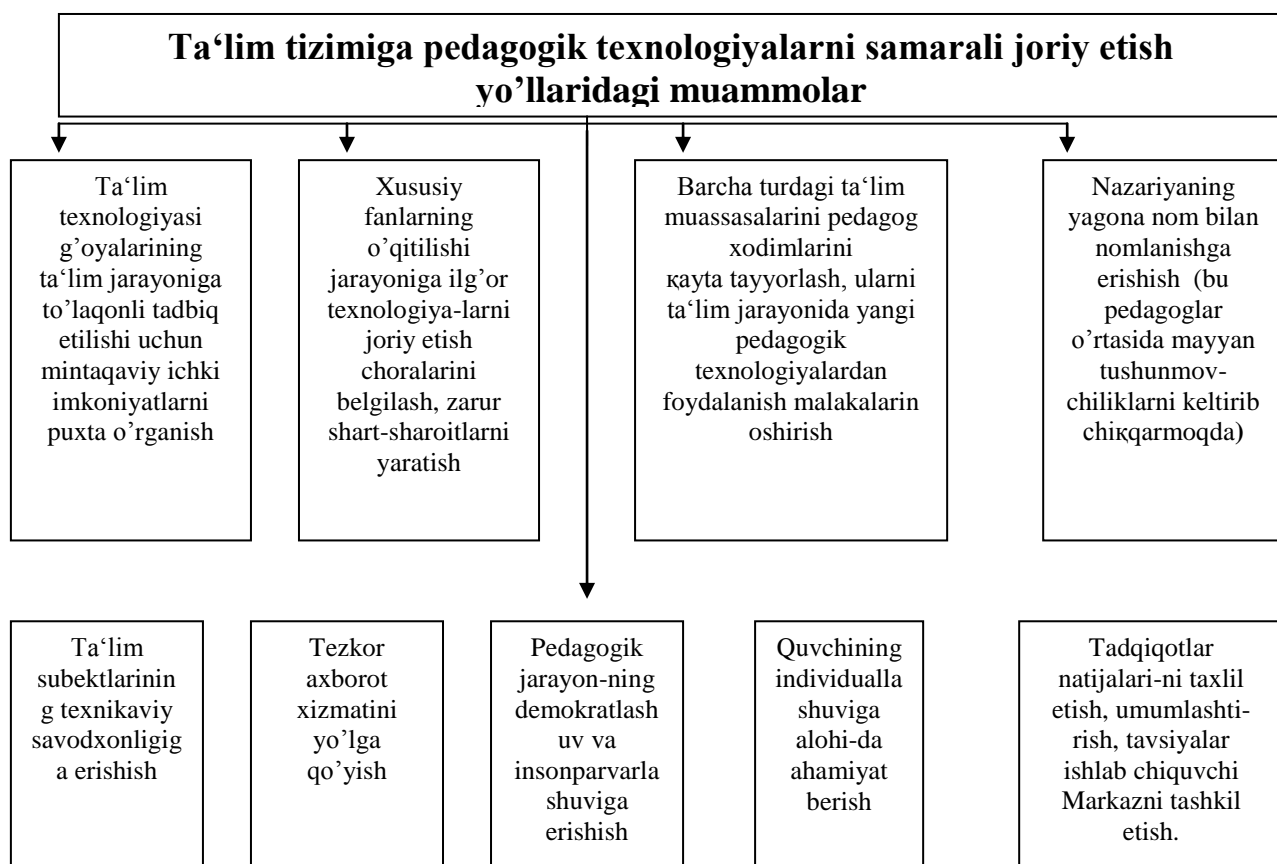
Ta‘lim tizimiga pedagogik texnologiyalarni samarali joriy etish yo’llaridagi muammolar

Ta‘lim texnologiyasi g’oyalarining ta‘lim jarayoniga to’laqonli tadbiq etilishi uchun mintaqaviy ichki imkoniyatlarni puxta o’rganish

Xususiy fanlarning o’qitilishi jarayoniga ilg’or texnologiya-larni joriy etish choralarini belgilash, zarur shart-sharoitlarni yaratish

Barcha turdagi ta‘lim muassasalarini pedagog xodimlarini қayta tayyorlash, ularni ta‘lim jarayonida yangi pedagogik texnologiyalardan foydalanish malakalarin oshirish

Nazariyaning yagona nom bilan nomlanishga erishish (bu pedagoglar o’rtasida mayyan tushunmov-chiliklarni keltirib chiққarmoqda)

Ta‘lim subektlarinin g texnikaviy savodxonligig a erishish

Tezkor axborot xizmatini yo’lga qo’yish

Pedagogik jarayon-ning demokratlash uv va insonparvarla shuviga erishish

Quvchining individualla shuviga alohi-da ahamiyat berish

Tadqiqotlar natijalari-ni taxlil etish, umumlashti-rish, tavsiyalar ishlab chiquvchi Markazni tashkil etish.